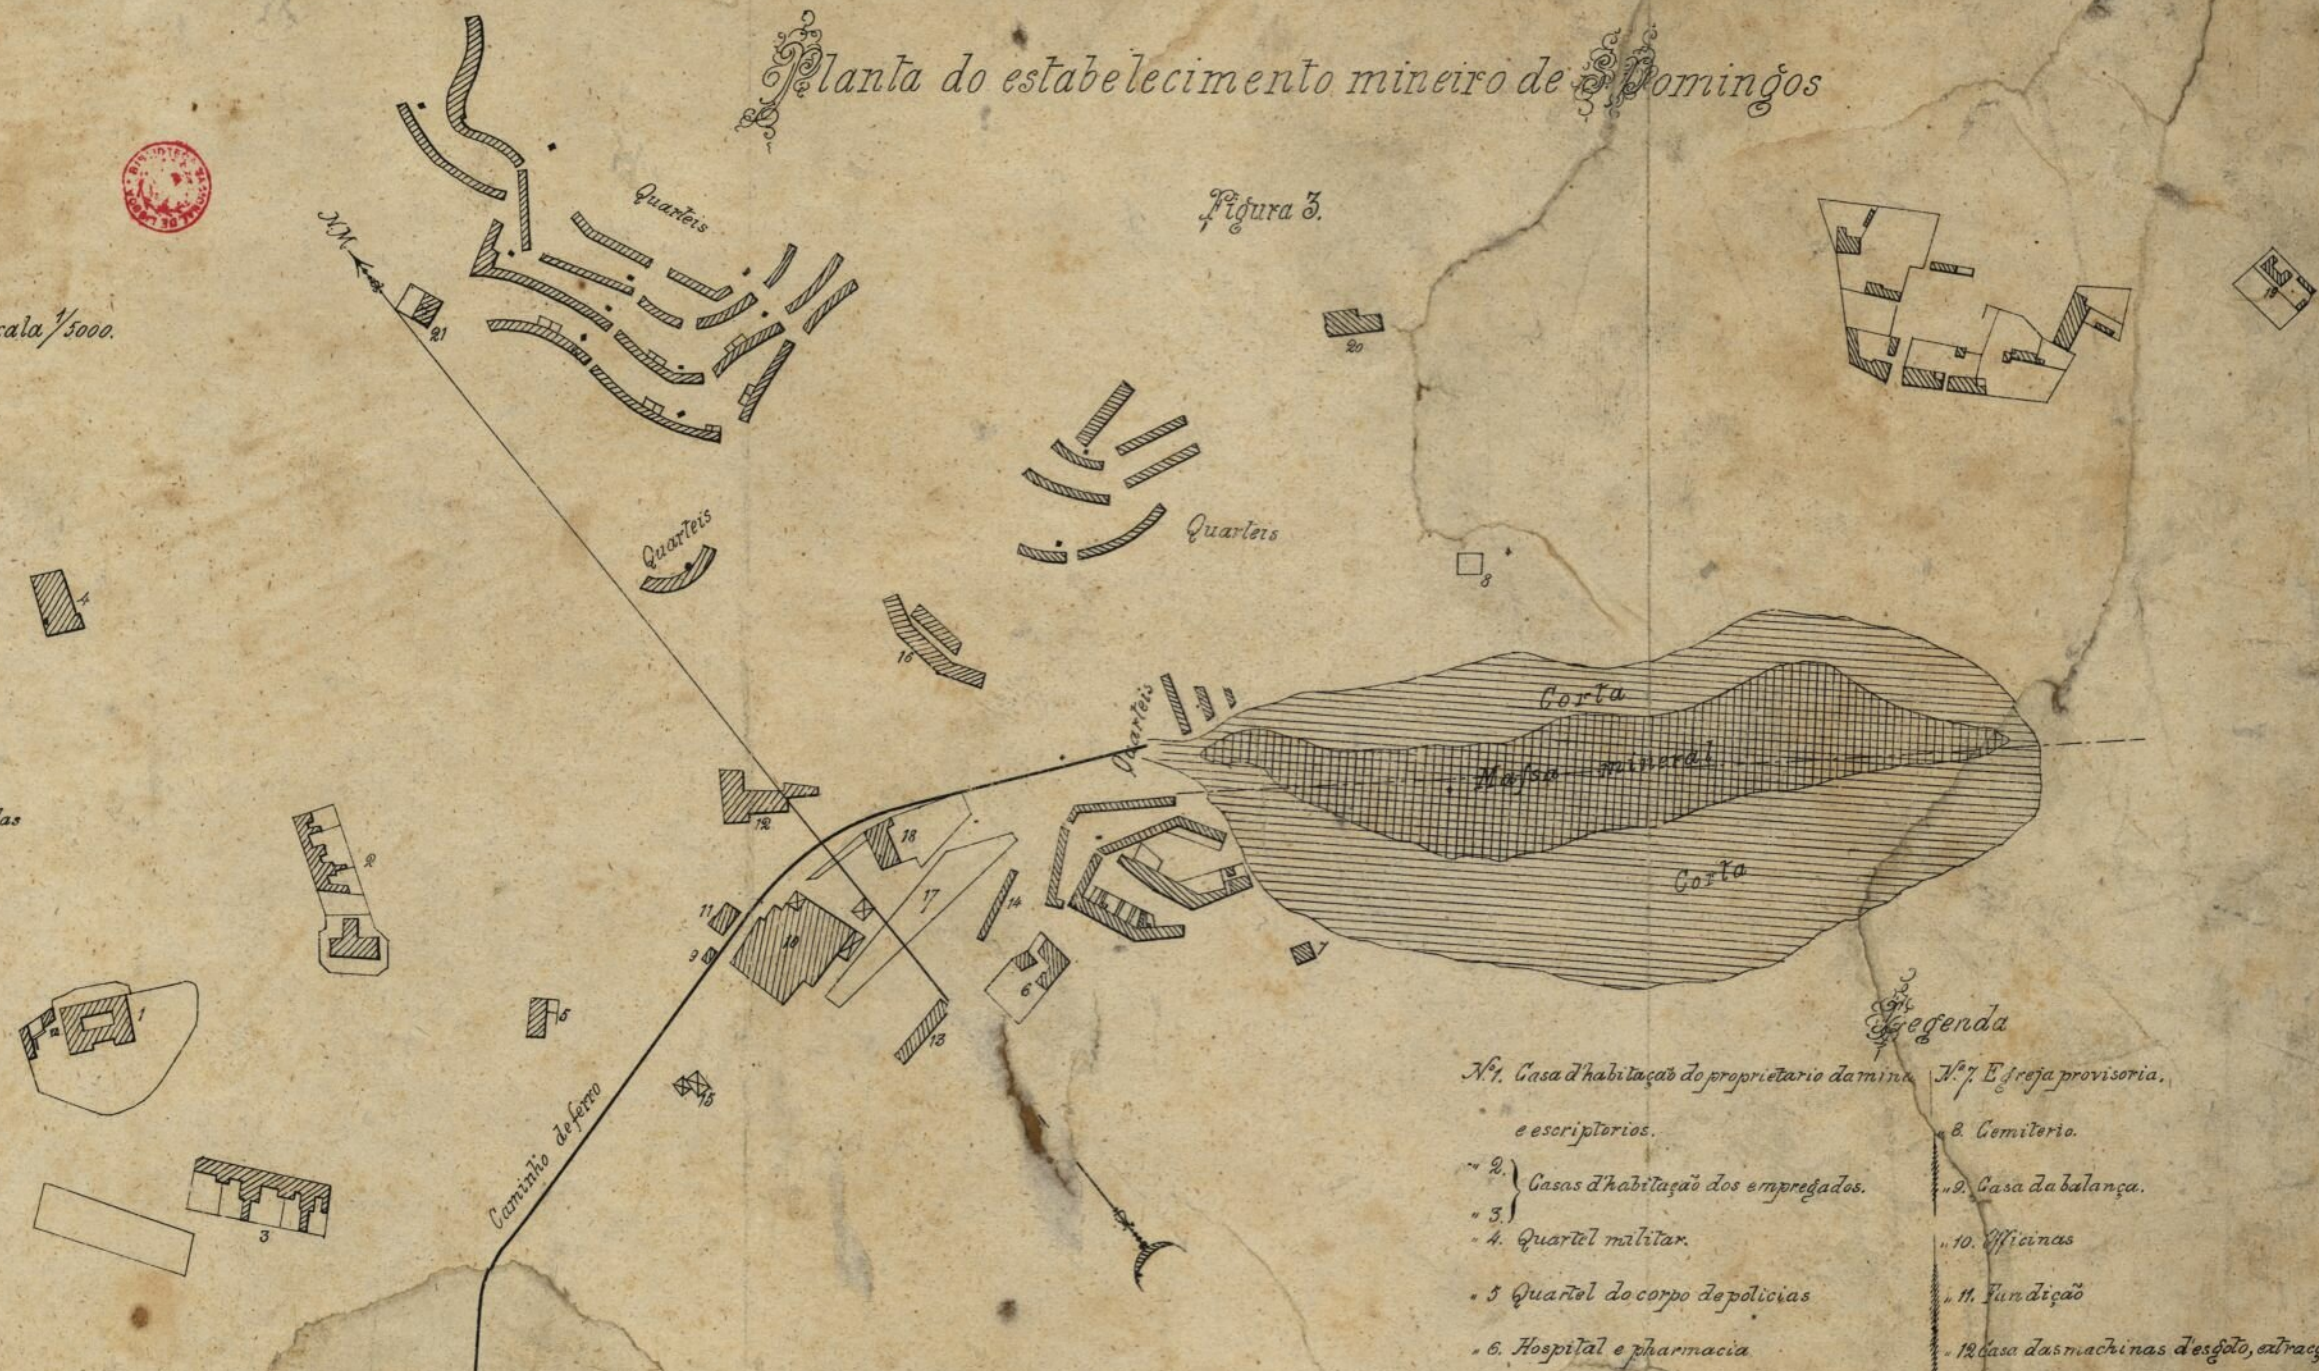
Planta do estabelecimento mineiro de S. Domingos

Figura 3.

cala 1/5000.

N.M.

Quarteis

Quarteis

Quarteis

Quarteis

Corta

Massa mineral

Corta

Caminho de ferro

21 20 8 4 16 12 18 2 17 14 11 10 9 6 7 1 5 13 15 3 19

Legenda

N.º 1. Casa d'habitação do proprietario da mina e escriptorios.

" 2. " 3. Casas d'habitação dos empregados.

" 4. Quartel militar.

" 5 Quartel do corpo de policias

" 6. Hospital e pharmacia

N.º 7. Egreja provisoria.

" 8. Cemiterio.

" 9. Casa da balança.

" 10. Officinas

" 11. Fundição

" 12 Casa das machinas d'esgôto, extrac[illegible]